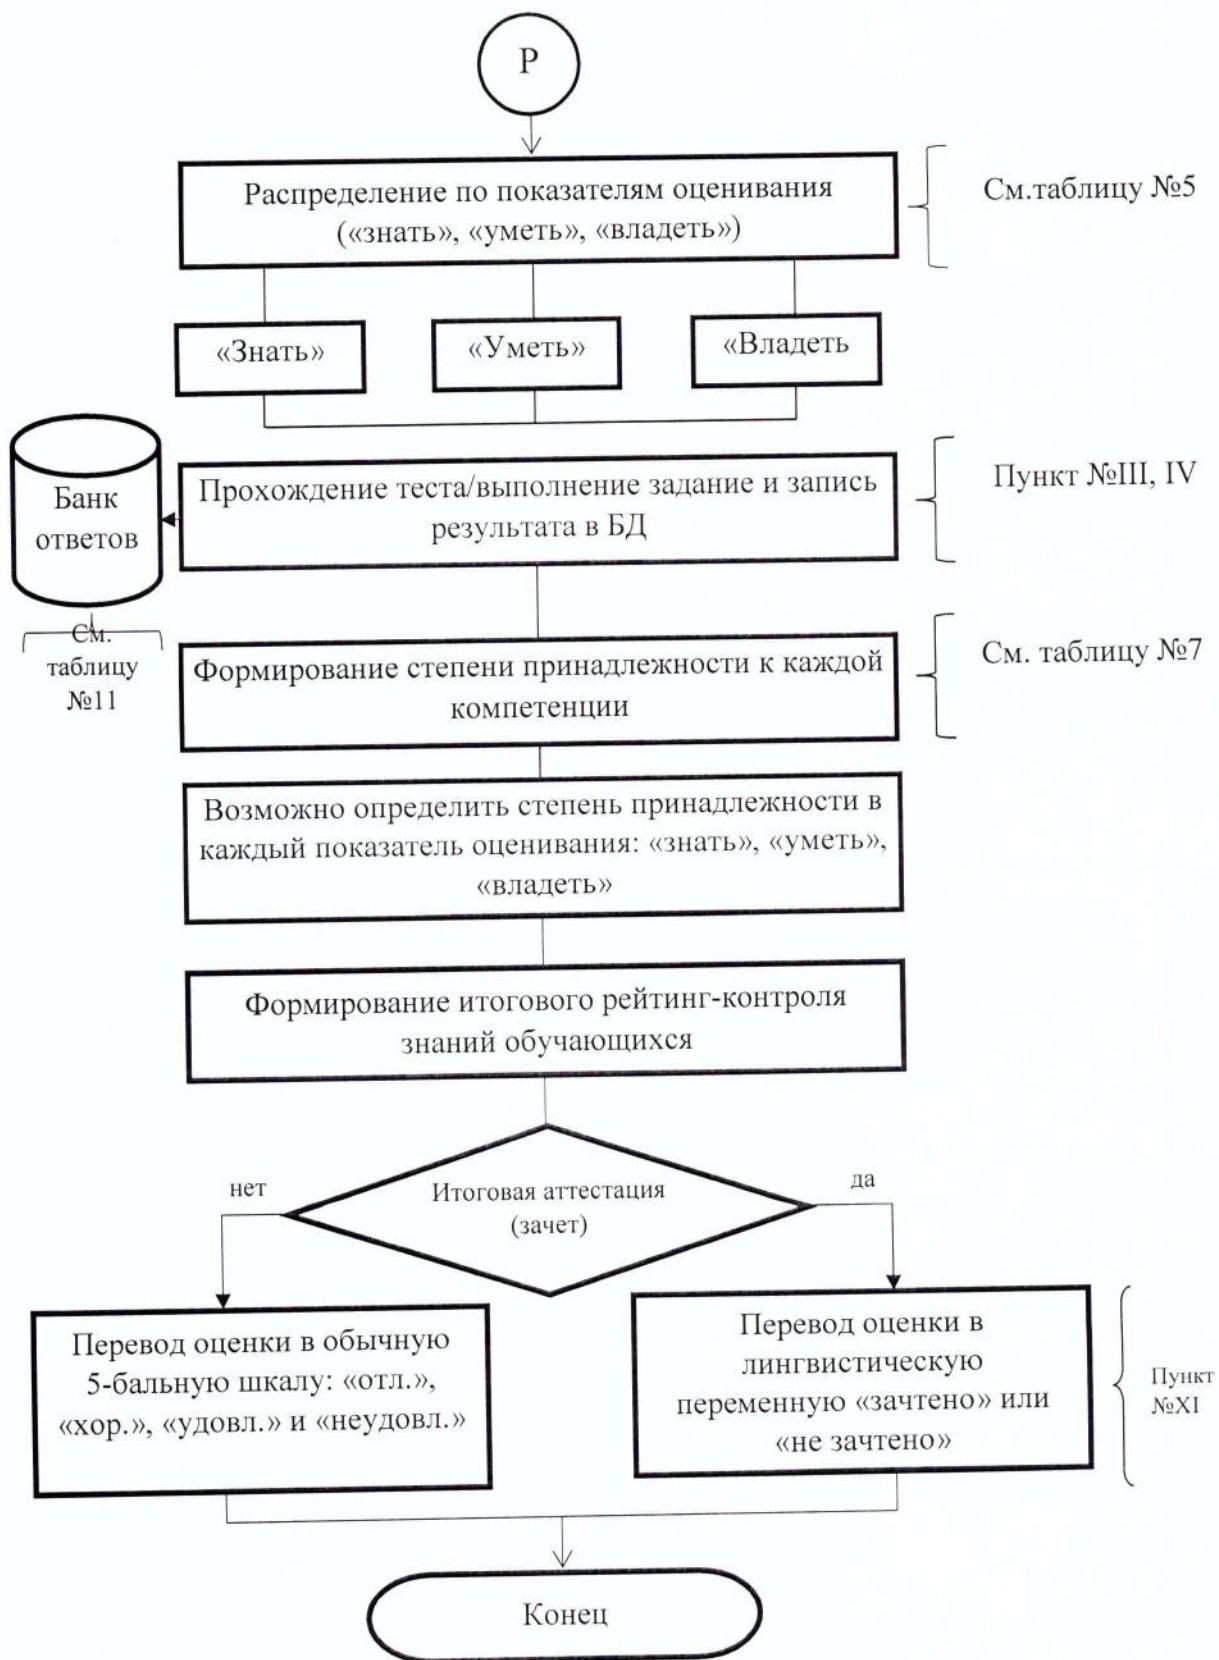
P

Распределение по показателям оценивания («знать», «уметь», «владеть»)

См.таблицу №5

«Знать»

«Уметь»

«Владеть

Банк ответов

См. таблицу №11

Прохождение теста/выполнение задание и запись результата в БД

Пункт №III, IV

Формирование степени принадлежности к каждой компетенции

См. таблицу №7

Возможно определить степень принадлежности в каждый показатель оценивания: «знать», «уметь», «владеть»

Формирование итогового рейтинг-контроля знаний обучающихся

нет

Итоговая аттестация (зачет)

да

Перевод оценки в обычную 5-бальную шкалу: «отл.», «хор.», «удовл.» и «неудовл.»

Перевод оценки в лингвистическую переменную «зачтено» или «не зачтено»

Пункт №XI

Конец